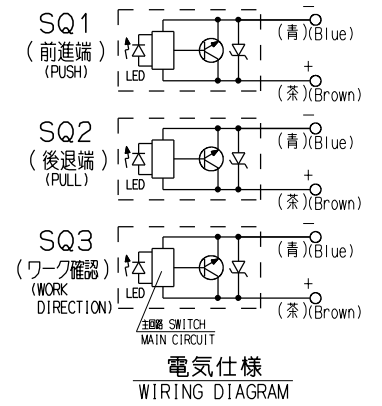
SQ1
(前進端)
(PUSH)
LED
−
(青)(Blue)
+
(茶)(Brown)

SQ2
(後退端)
(PULL)
LED
−
(青)(Blue)
+
(茶)(Brown)

SQ3
(ワーク確認)
(WORK DIRECTION)
LED
−
(青)(Blue)
+
(茶)(Brown)
主回路 SWITCH
MAIN CIRCUIT

電気仕様
WIRING DIAGRAM